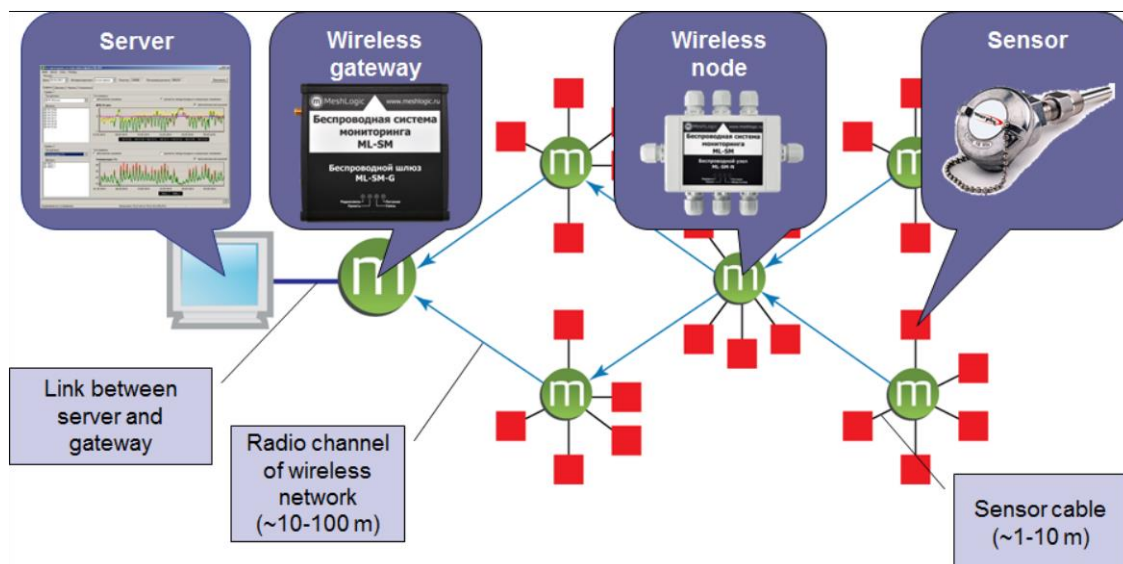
Server

Wireless gateway

MeshLogic www.meshlogic.ru
Беспроводная система мониторинга ML-SM
Беспроводной шлюз ML-SM-G

Wireless node

Беспроводная система мониторинга ML-SM
Беспроводной узел ML-SM-N

Sensor

Link between server and gateway

Radio channel of wireless network (~10-100 m)

Sensor cable (~1-10 m)